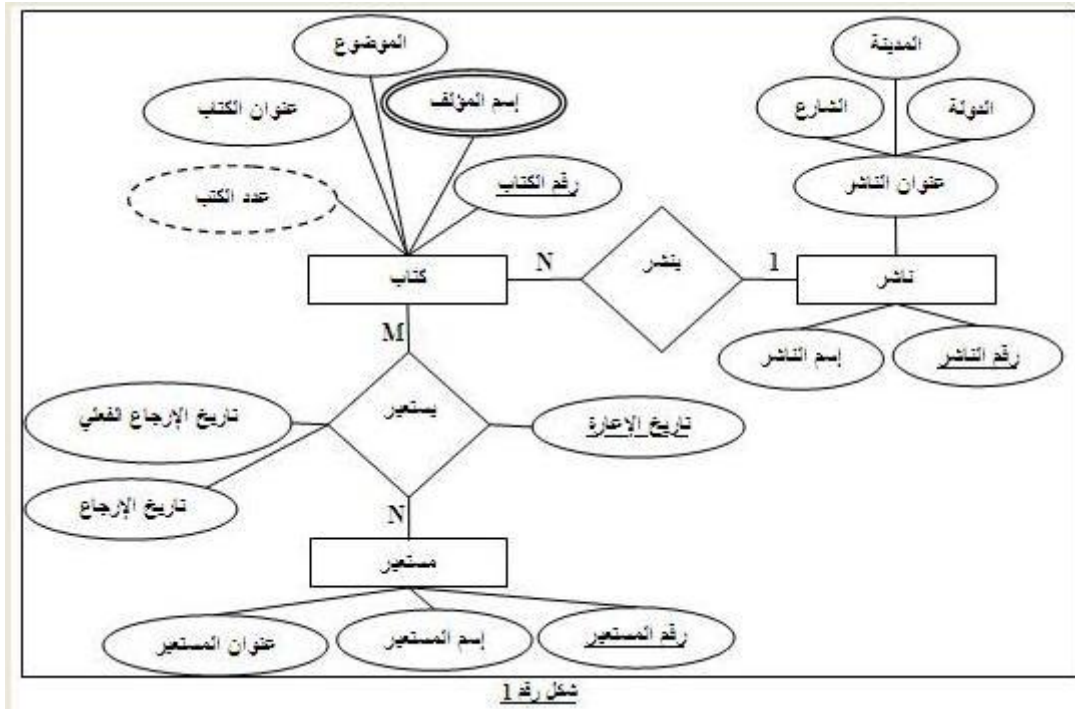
الموضوع

المدينة

عنوان الكتب

إسم المؤلف

الشارع

الدولة

رقم الكتاب

عدد الكتب

عنوان الناشر

كتاب

N

ينشر

1

ناشر

M

إسم الناشر

رقم الناشر

تاريخ الإرجاع الفعلي

يستعير

تاريخ الإعارة

تاريخ الإرجاع

N

مستعير

عنوان المستعير

إسم المستعير

رقم المستعير

شكل رقم 1